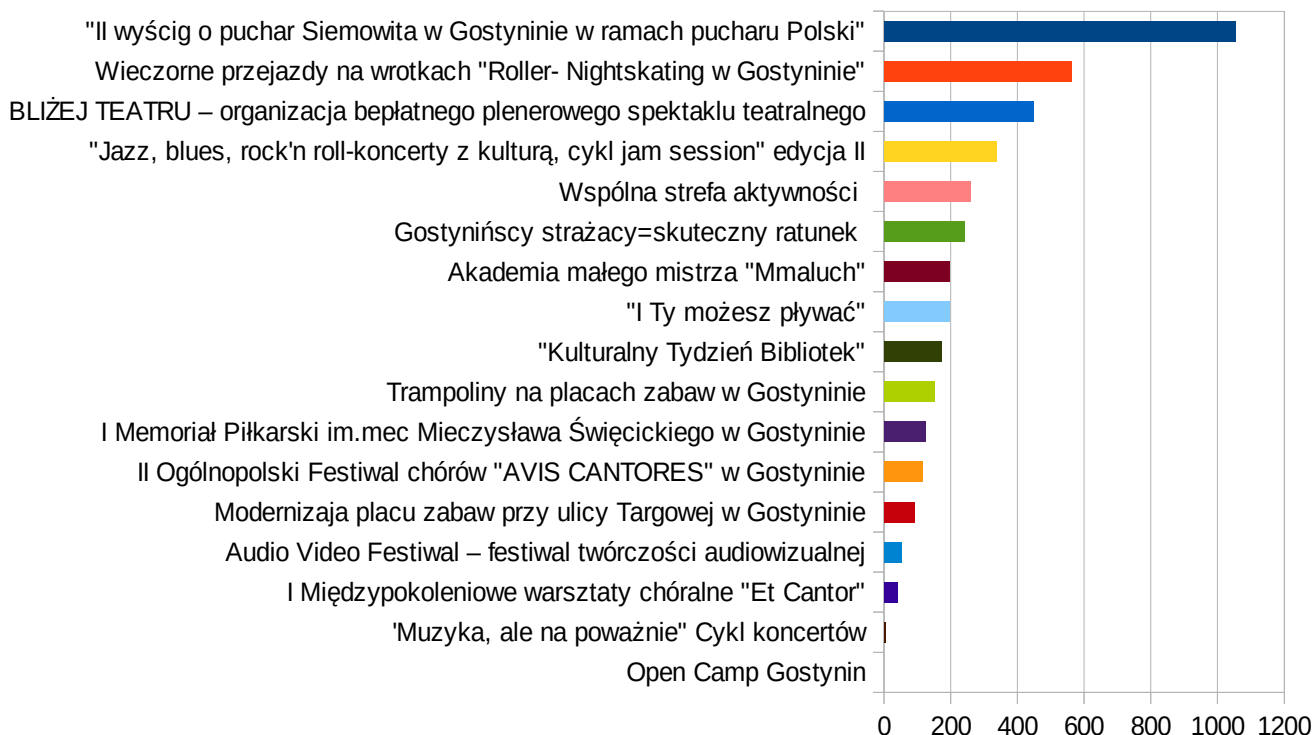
"II wyścig o puchar Siemowita w Gostyninie w ramach pucharu Polski"
Wieczorne przejazdy na wrotkach "Roller- Nightskating w Gostyninie"
BLIŻEJ TEATRU – organizacja bepłatnego plenerowego spektaklu teatralnego
"Jazz, blues, rock'n roll-koncerty z kulturą, cykl jam session" edycja II
Wspólna strefa aktywności
Gostynińscy strażacy=skuteczny ratunek
Akademia małego mistrza "Mmaluch"
"I Ty możesz pływać"
"Kulturalny Tydzień Bibliotek"
Trampoliny na placach zabaw w Gostyninie
I Memoriał Piłkarski im.mec Mieczysława Święcickiego w Gostyninie
II Ogólnopolski Festiwal chórów "AVIS CANTORES" w Gostyninie
Modernizaja placu zabaw przy ulicy Targowej w Gostyninie
Audio Video Festiwal – festiwal twórczości audiowizualnej
I Międzypokoleniowe warsztaty chóralne "Et Cantor"
'Muzyka, ale na poważnie" Cykl koncertów
Open Camp Gostynin

0 200 400 600 800 1000 1200